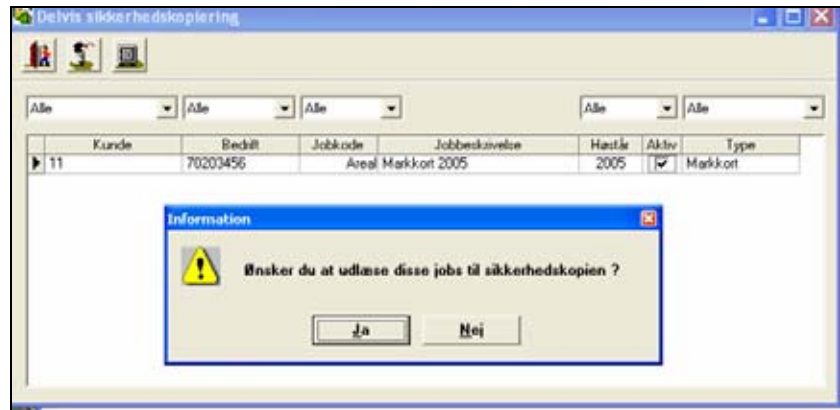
Delvis sikkerhedskopiering

Alle | Alle | Alle | Alle | Alle

| | Kunde | Bedrift | Jobkode | Jobbeskrivelse | Høstår | Aktiv | Type |
|---|---|---|---|---|---|---|---|
| ▶ | 11 | 70203456 | Areal | Markkort 2005 | 2005 | ☑ | Markkort |

Information

Ønsker du at udlæse disse jobs til sikkerhedskopien ?

Ja Nej